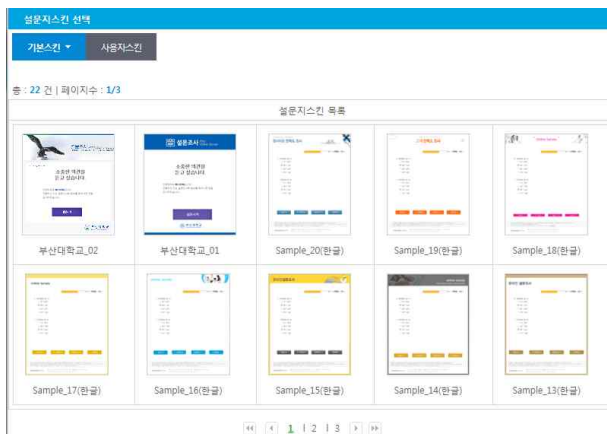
설문지스킨 선택

기본스킨 ▾
사용자스킨

총 : 22 건 | 페이지수 : 1/3

설문지스킨 목록

설문조사

소중한 의견을 듣고 있습니다

부산대학교_02
부산대학교_01
Sample_20(한글)
Sample_19(한글)
Sample_18(한글)
Sample_17(한글)
Sample_16(한글)
Sample_15(한글)
Sample_14(한글)
Sample_13(한글)

1 | 2 | 3